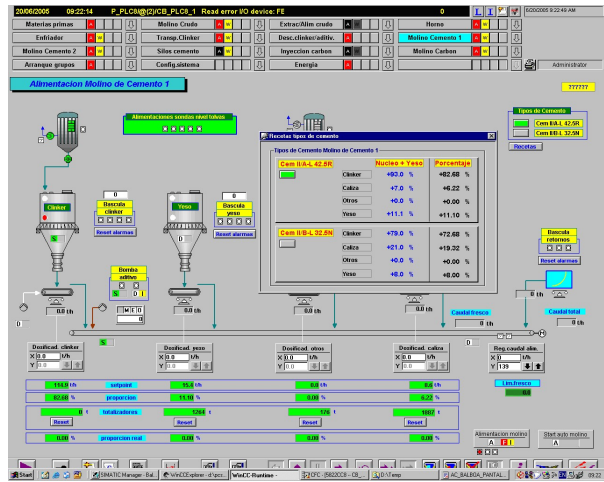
20/06/2005 09:22:14 P_PLC8@(2)/CB_PLC8_1 Read error I/O device: FE

0

6/20/2005 9:22:49 AM

Materias primas
Molino Crudo
Extrac/Alim crudo
Horno
Enfriador
Transp.Clinker
Desc.clinker/aditiv.
Molino Cemento 1
Molino Cemento 2
Silos cemento
Inyeccion carbon
Molino Carbon
Arranque grupos
Config.sistema
Energia

Administrator

Alimentacion Molino de Cemento 1

??????

Alimentaciones sonidos nivel tolvas

Tipos de Cemento
Cem II/A-L 42,5R
Cem II/B-L 32,5N
Recetas

Recetas tipos de cemento

Tipos de Cemento Molino de Cemento 1

| Cem II/A-L 42,5R | | Nucleo + Yeso | | Porcentaje | |
|---|---|---|---|---|---|
| | Clinker | +83.0 | % | +82.68 | % |
| | Caliza | +7.0 | % | +6.22 | % |
| | Otros | +0.0 | % | +0.00 | % |
| | Yeso | +11.1 | % | +11.10 | % |

| Cem II/B-L 32,5N | | | | | |
|---|---|---|---|---|---|
| | Clinker | +79.0 | % | +72.68 | % |
| | Caliza | +21.0 | % | +19.32 | % |
| | Otros | +0.0 | % | +0.00 | % |
| | Yeso | +8.0 | % | +8.00 | % |

Clinker
0
Bascula clinker
Reset alarmas

Yeso
0
Bascula yeso
Reset alarmas

Bomba aditivo
S

Bascula retornos
Reset alarmas

0 th
0.0 th
0.0 th
0.0 th
0.0 th
0 th
0 th

Caudal fresco
0 th
Caudal total
0 th

S

Dosificad. clinker
X 0.0 t/h
Y 0.0

Dosificad. yeso
X 0.0 t/h
Y 0.0

Dosificad. otros
X 0.0 t/h
Y 0.0

Dosificad. caliza
X 0.0 t/h
Y 0.0

Reg.caudal alim.
X 0.0 t/h
Y 139

Lim.fresco
0.0

| 114.0 t/h | setpoint | 15.4 t/h | 0.0 t/h | 9.4 t/h |
|---|---|---|---|---|
| 82.68 % | proporcion | 11.10 % | 0.00 % | 6.22 % |
| 0 t | totalizadores | 1264 t | 176 t | 1887 t |
| Reset | | Reset | Reset | Reset |
| 0.00 % | proporcion real | 0.00 % | 0.00 % | 0.00 % |

Alimentacion molino
A
Start auto molino
A

Start
SIMATIC Manager - Bal
WinCCExplorer - d:\pcs
WinCC-Runtime -
CFC - [SB22CC8 -- C8
D:\Temp
AC_BALBOA_PANTAL
09:22